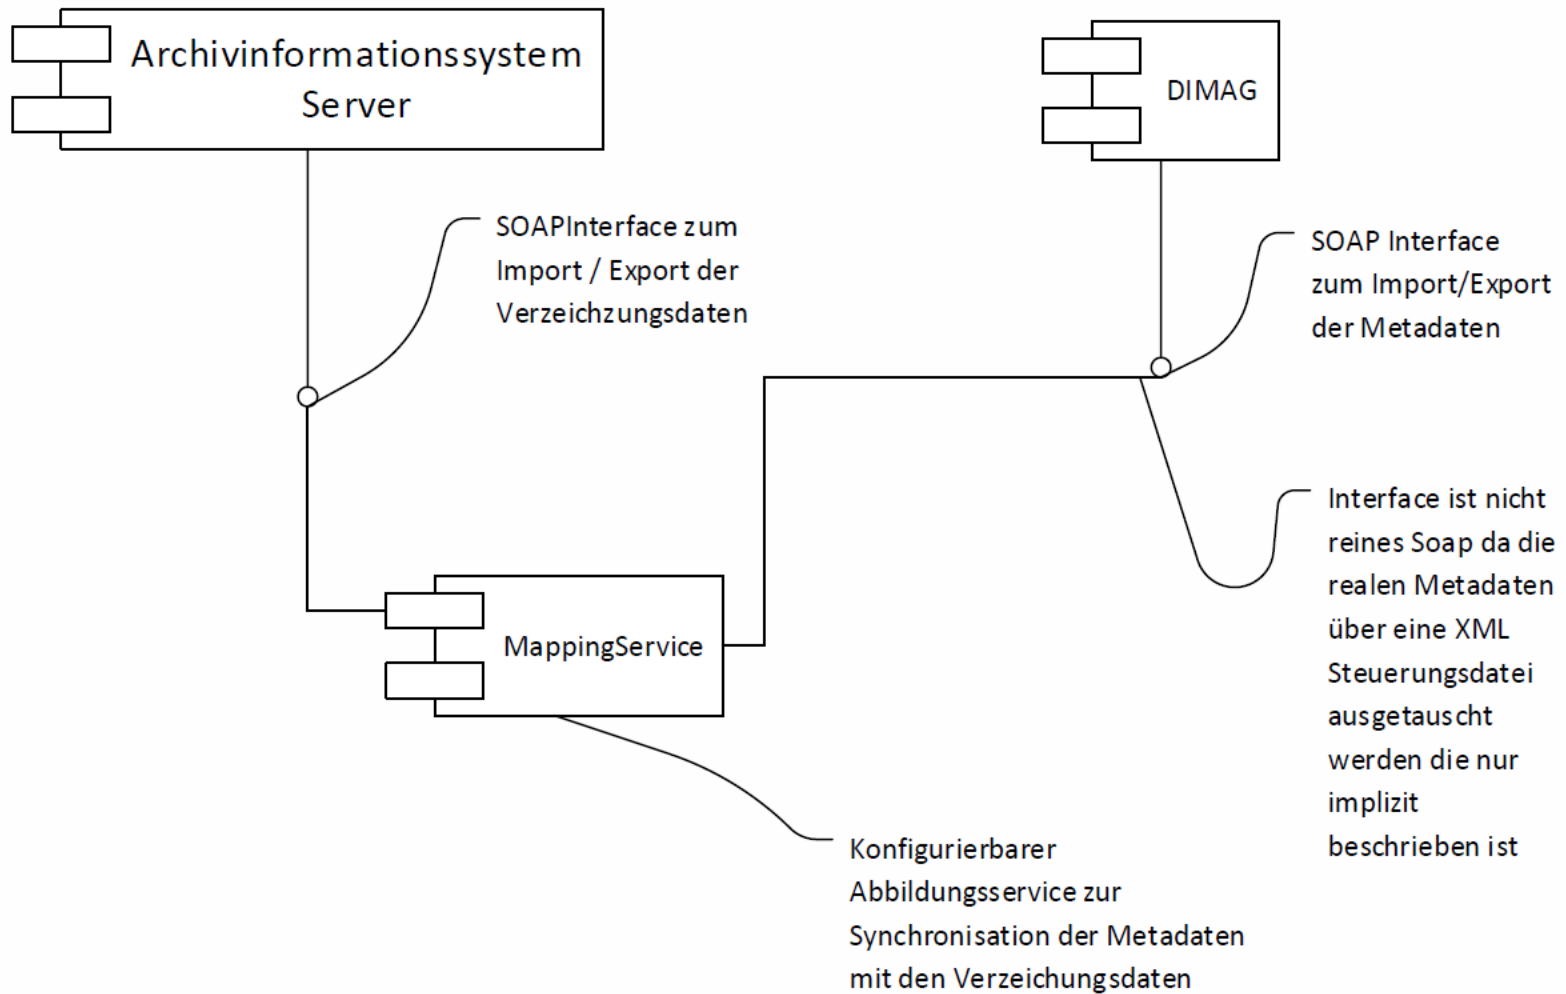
Archivinformationssystem Server

DIMAG

SOAPInterface zum Import / Export der Verzeichzungsdaten

SOAP Interface zum Import/Export der Metadaten

Interface ist nicht reines Soap da die realen Metadaten über eine XML Steuerungsdatei ausgetauscht werden die nur implizit beschrieben ist

MappingService

Konfigurierbarer Abbildungsservice zur Synchronisation der Metadaten mit den Verzeichungsdaten